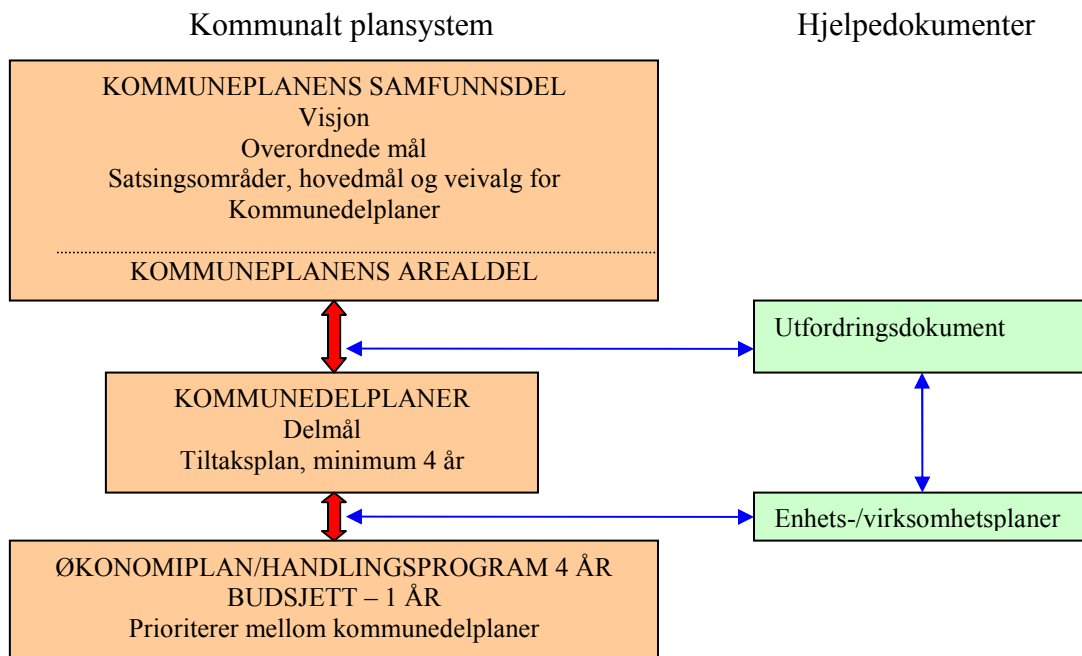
Kommunalt plansystem

Hjelpedokumenter

KOMMUNEPLANENS SAMFUNNSDEL
Visjon
Overordnede mål
Satsingsområder, hovedmål og veivalg for Kommunedelplaner

KOMMUNEPLANENS AREALDEL

Utfordringsdokument

KOMMUNEDELPLANER
Delmål
Tiltaksplan, minimum 4 år

Enhets-/virksomhetsplaner

ØKONOMIPLAN/HANDLINGSPROGRAM 4 ÅR
BUDSJETT – 1 ÅR
Prioriterer mellom kommunedelplaner